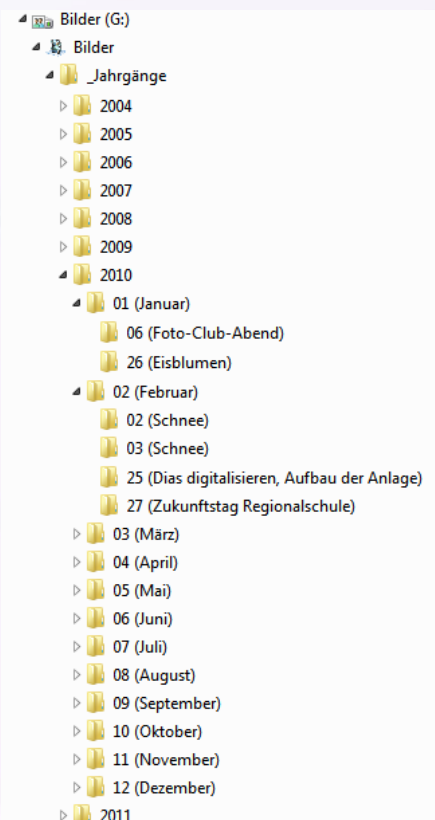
Bilder (G:)
Bilder
_Jahrgänge
2004
2005
2006
2007
2008
2009
2010
01 (Januar)
06 (Foto-Club-Abend)
26 (Eisblumen)
02 (Februar)
02 (Schnee)
03 (Schnee)
25 (Dias digitalisieren, Aufbau der Anlage)
27 (Zukunftstag Regionalschule)
03 (März)
04 (April)
05 (Mai)
06 (Juni)
07 (Juli)
08 (August)
09 (September)
10 (Oktober)
11 (November)
12 (Dezember)
2011